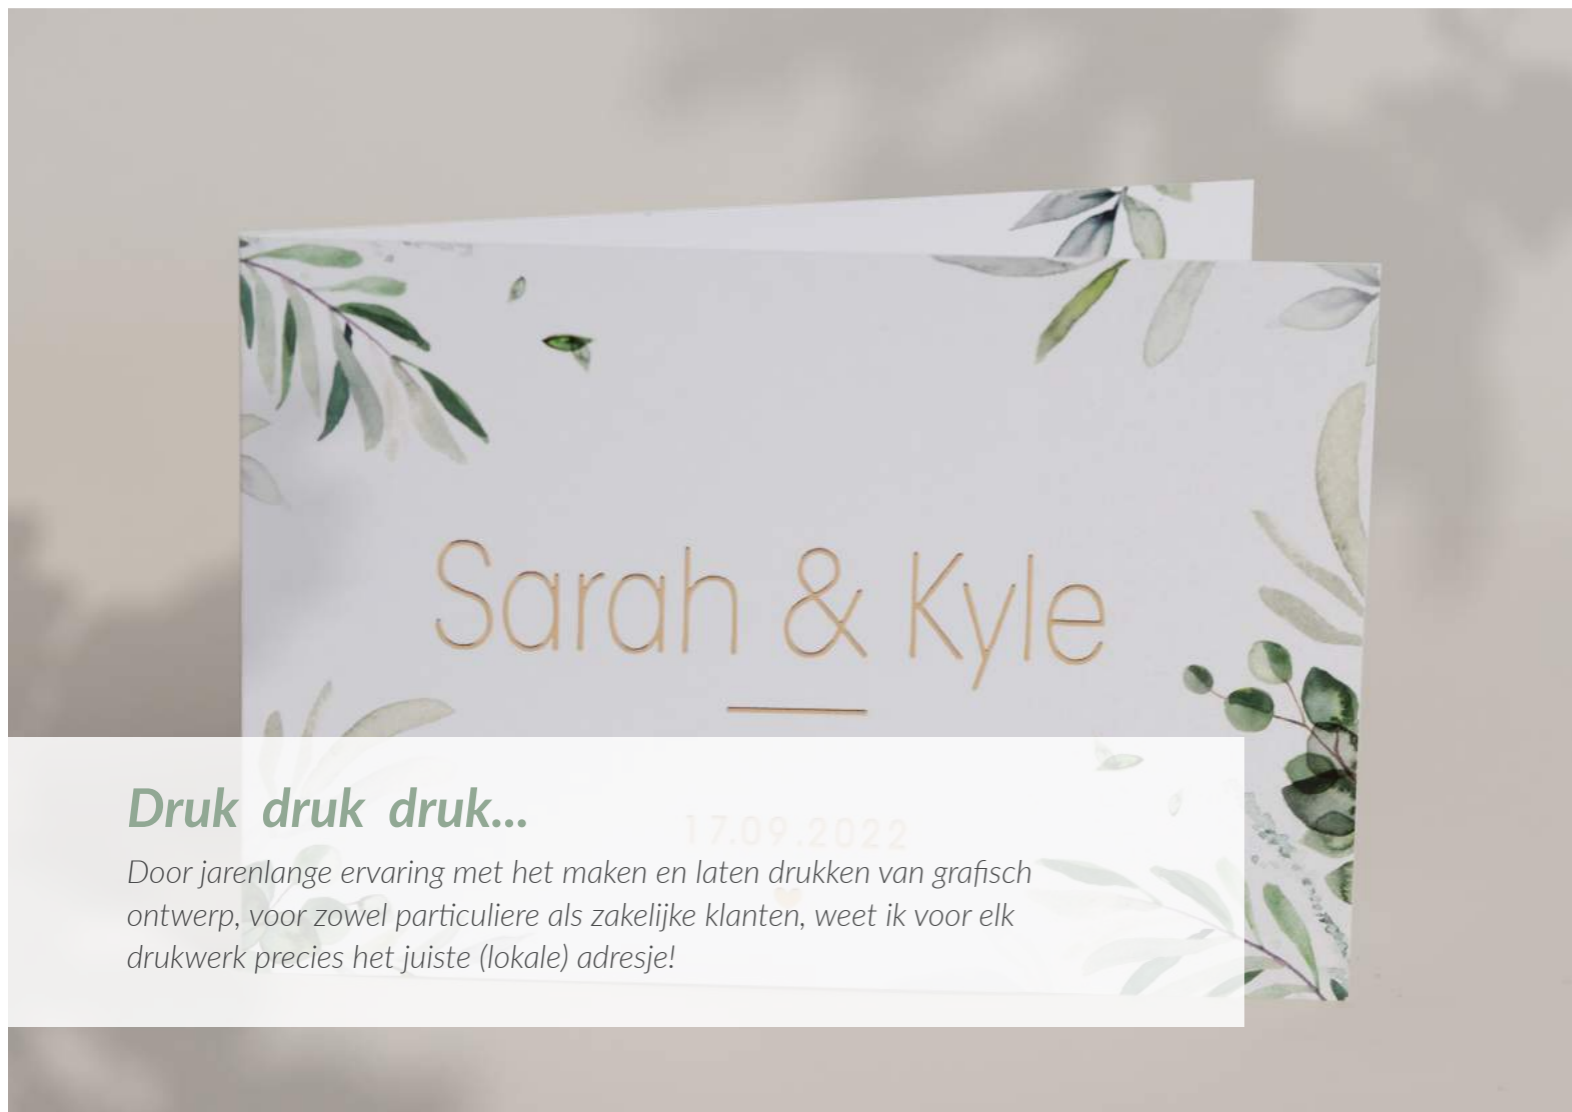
Sarah & Kyle

17.09.2022

Druk druk druk...

Door jarenlange ervaring met het maken en laten drukken van grafisch ontwerp, voor zowel particuliere als zakelijke klanten, weet ik voor elk drukwerk precies het juiste (lokale) adresje!